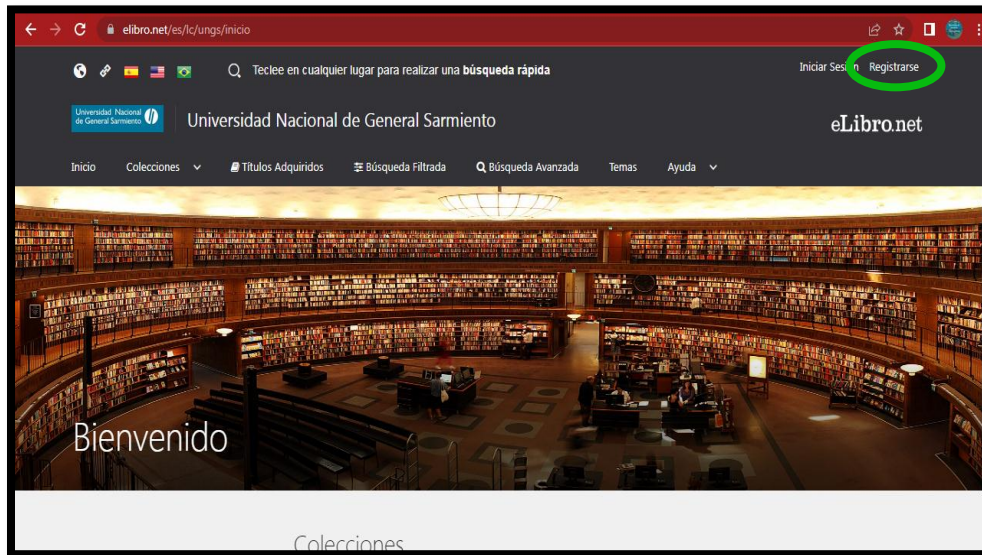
elibro.net/es/lc/ungs/inicio

Teclee en cualquier lugar para realizar una **búsqueda rápida**

Iniciar Sesi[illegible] Registrarse

Universidad Nacional de General Sarmiento

Universidad Nacional de General Sarmiento

eLibro.net

Inicio Colecciones Títulos Adquiridos Búsqueda Filtrada Búsqueda Avanzada Temas Ayuda

Bienvenido

Colecciones